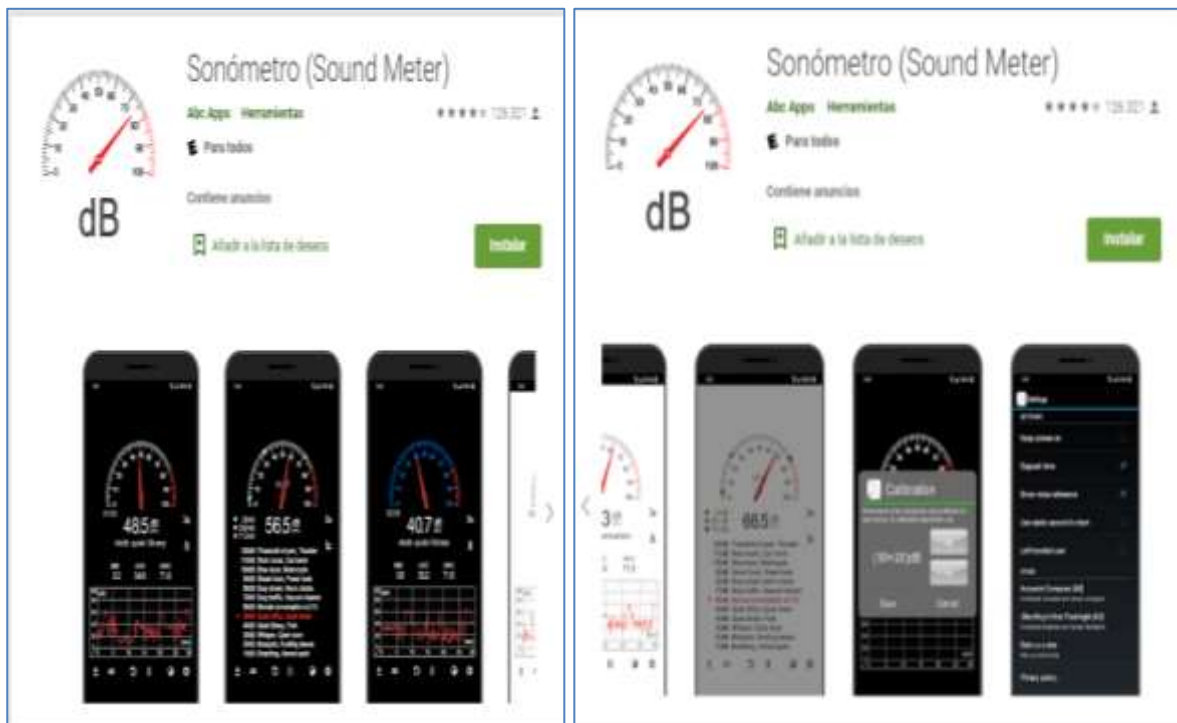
Sonómetro (Sound Meter)

Abc Apps Herramientas

126.321

E Para todos

Contiene anuncios

dB

Añadir a la lista de deseos

Instalar

48.5

56.5

40.7

Sonómetro (Sound Meter)

Abc Apps Herramientas

126.321

E Para todos

Contiene anuncios

dB

Añadir a la lista de deseos

Instalar

3

66.5

Calibration

Settings